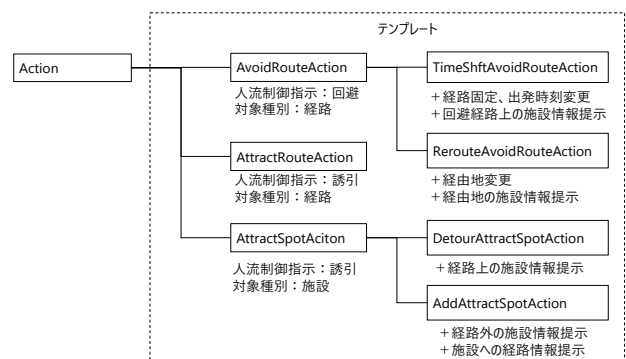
テンプレート

Action

AvoidRouteAction
人流制御指示：回避
対象種別：経路

TimeShftAvoidRouteAction
＋経路固定、出発時刻変更
＋回避経路上の施設情報提示

RerouteAvoidRouteAction
＋経由地変更
＋経由地の施設情報提示

AttractRouteAction
人流制御指示：誘引
対象種別：経路

AttractSpotAciton
人流制御指示：誘引
対象種別：施設

DetourAttractSpotAction
＋経路上の施設情報提示

AddAttractSpotAction
＋経路外の施設情報提示
＋施設への経路情報提示